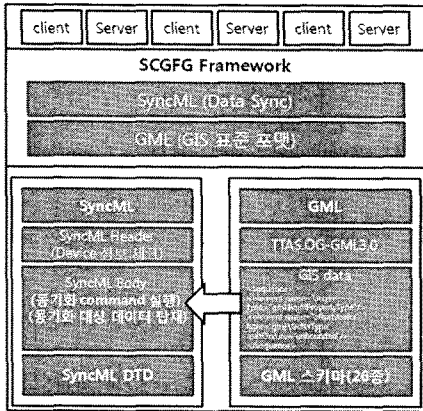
client | Server | client | Server | client | Server

SCGFG Framework

SyncML (Data Sync)

GML (GIS 표준 포맷)

SyncML

SyncML Header (Device 정보 교환)

SyncML Body (동기화 command 실행) (동기화 대상 데이터 탑재)

SyncML DTD

GML

TTAS.OG-GML3.0

GIS data

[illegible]

GML 스키마(28종)